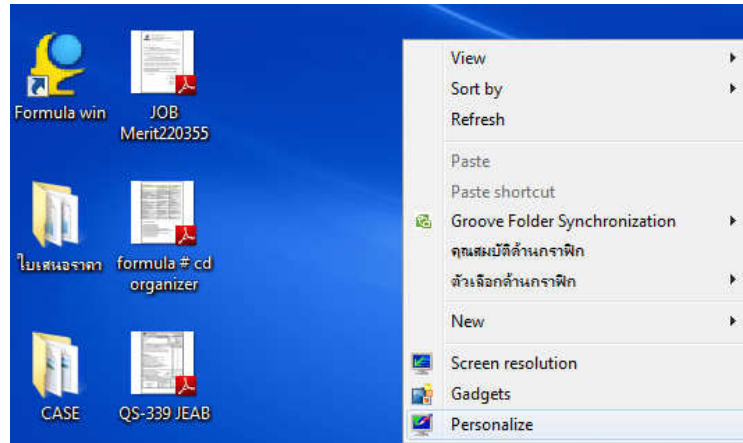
Formula win

JOB Merit220355

ใบเสนอราคา

formula # cd organizer

CASE

QS-339 JEAB

View
Sort by
Refresh
Paste
Paste shortcut
Groove Folder Synchronization
คุณสมบัติด้านกราฟิก
ตัวเลือกด้านกราฟิก
New
Screen resolution
Gadgets
Personalize